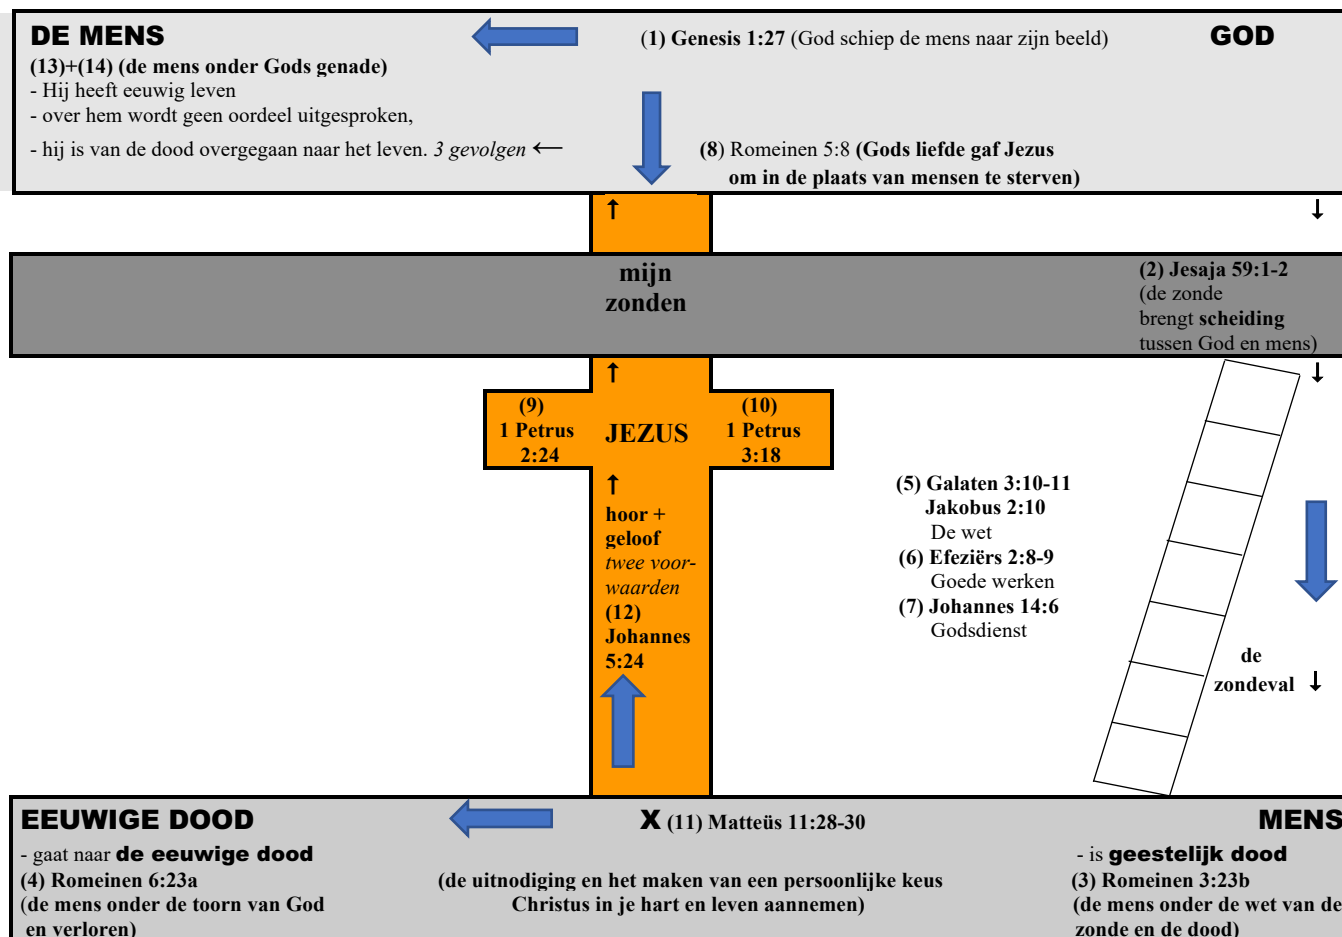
DE MENS

(13)+(14) (de mens onder Gods genade)
- Hij heeft eeuwig leven
- over hem wordt geen oordeel uitgesproken,
- hij is van de dood overgegaan naar het leven. 3 gevolgen ⟵

(1) Genesis 1:27 (God schiep de mens naar zijn beeld)

GOD

(8) Romeinen 5:8 (Gods liefde gaf Jezus om in de plaats van mensen te sterven)

↑

↓

mijn zonden

(2) Jesaja 59:1-2 (de zonde brengt scheiding tussen God en mens)

↑

↓

(9) 1 Petrus 2:24

JEZUS

(10) 1 Petrus 3:18

↑

hoor + geloof
twee voorwaarden
(12) Johannes 5:24

(5) Galaten 3:10-11
Jakobus 2:10
De wet
(6) Efeziërs 2:8-9
Goede werken
(7) Johannes 14:6
Godsdienst

de zondeval ↓

EEUWIGE DOOD
- gaat naar de eeuwige dood
(4) Romeinen 6:23a
(de mens onder de toorn van God en verloren)

X (11) Matteüs 11:28-30
(de uitnodiging en het maken van een persoonlijke keus Christus in je hart en leven aannemen)

MENS
- is geestelijk dood
(3) Romeinen 3:23b
(de mens onder de wet van de zonde en de dood)